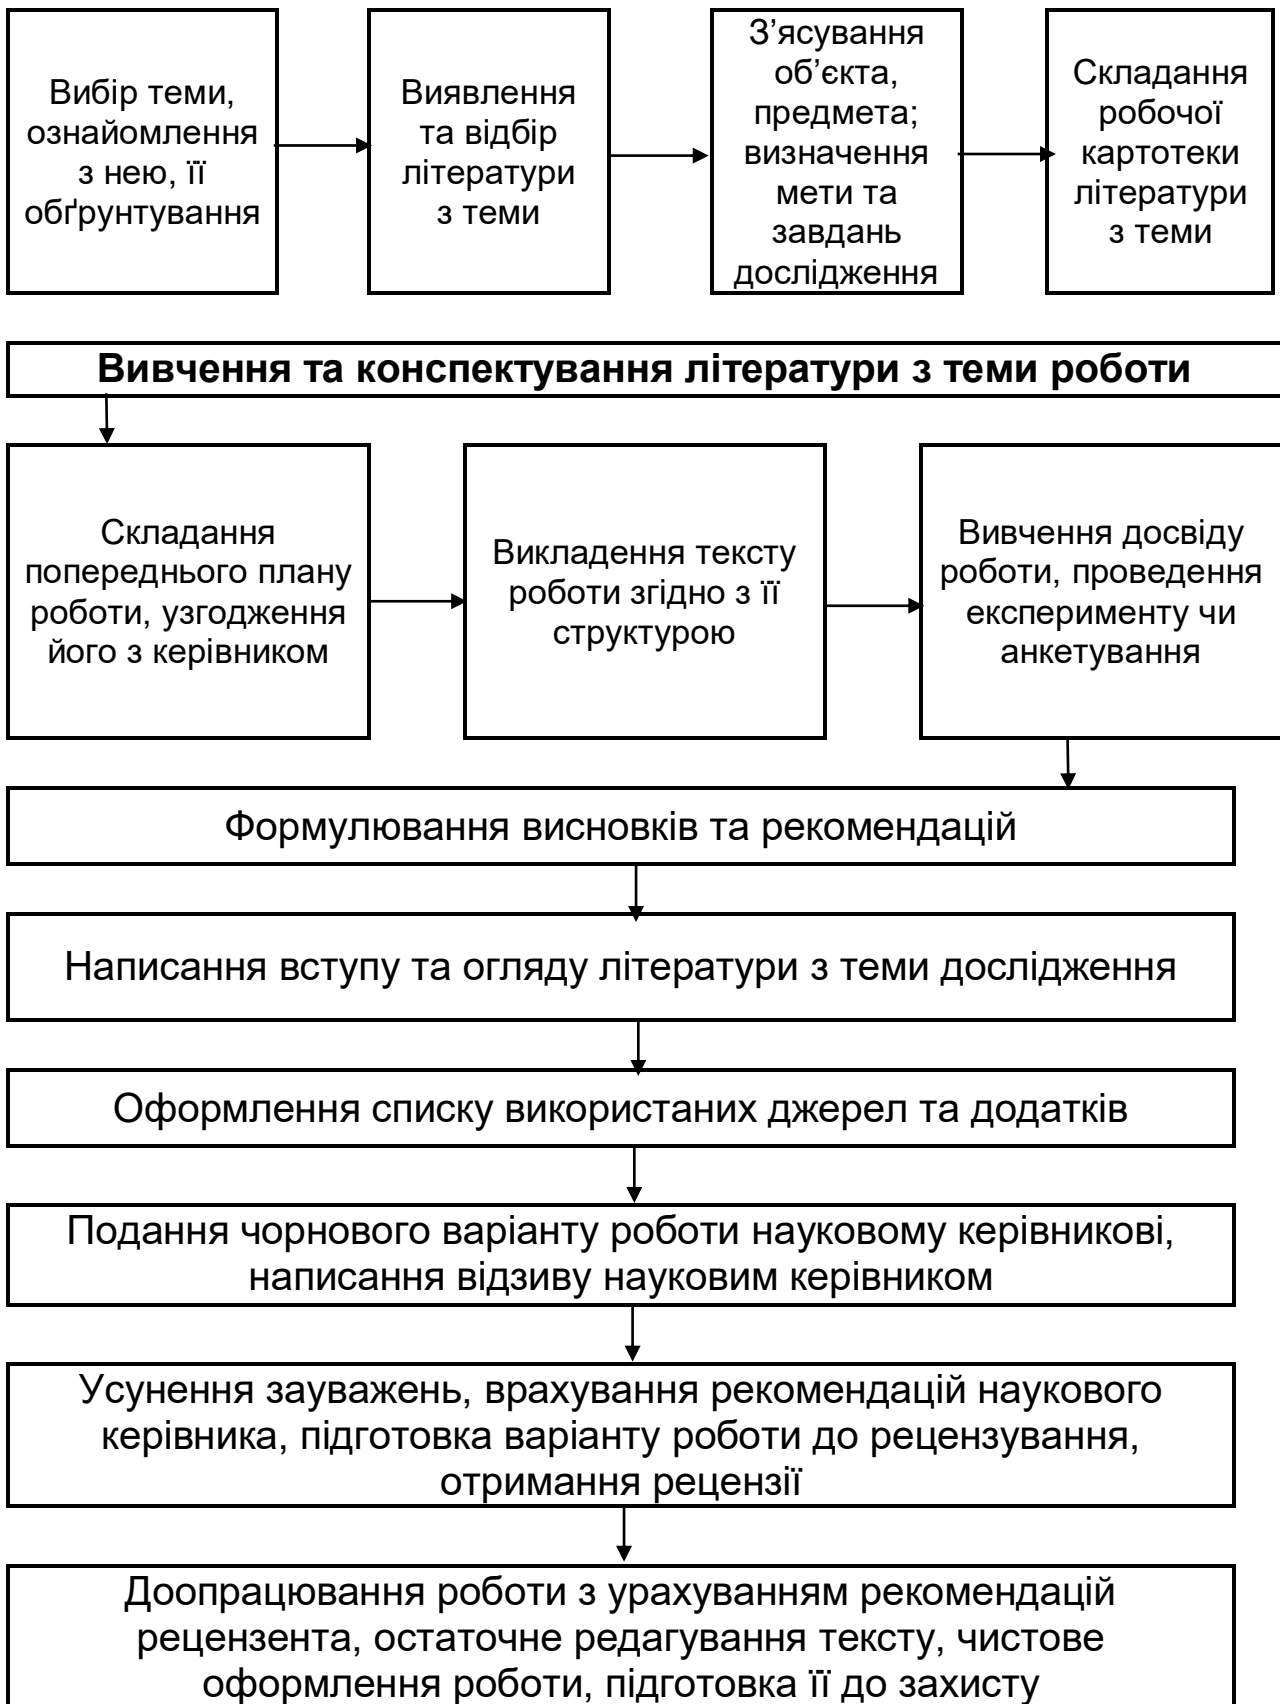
Вибір теми, ознайомлення з нею, її обґрунтування

Виявлення та відбір літератури з теми

З'ясування об'єкта, предмета; визначення мети та завдань дослідження

Складання робочої картотеки літератури з теми

**Вивчення та конспектування літератури з теми роботи**

Складання попереднього плану роботи, узгодження його з керівником

Викладення тексту роботи згідно з її структурою

Вивчення досвіду роботи, проведення експерименту чи анкетування

Формулювання висновків та рекомендацій

Написання вступу та огляду літератури з теми дослідження

Оформлення списку використаних джерел та додатків

Подання чорнового варіанту роботи науковому керівникові, написання відзиву науковим керівником

Усунення зауважень, врахування рекомендацій наукового керівника, підготовка варіанту роботи до рецензування, отримання рецензії

Доопрацювання роботи з урахуванням рекомендацій рецензента, остаточне редагування тексту, чистове оформлення роботи, підготовка її до захисту